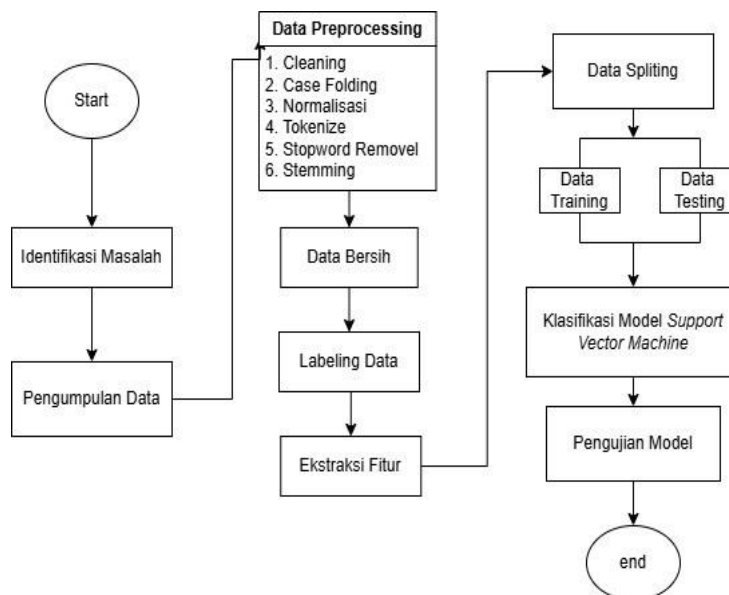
Start

Identifikasi Masalah

Pengumpulan Data

Data Preprocessing
1. Cleaning
2. Case Folding
3. Normalisasi
4. Tokenize
5. Stopword Removel
6. Stemming

Data Bersih

Labeling Data

Ekstraksi Fitur

Data Spliting

Data Training

Data Testing

Klasifikasi Model *Support Vector Machine*

Pengujian Model

end